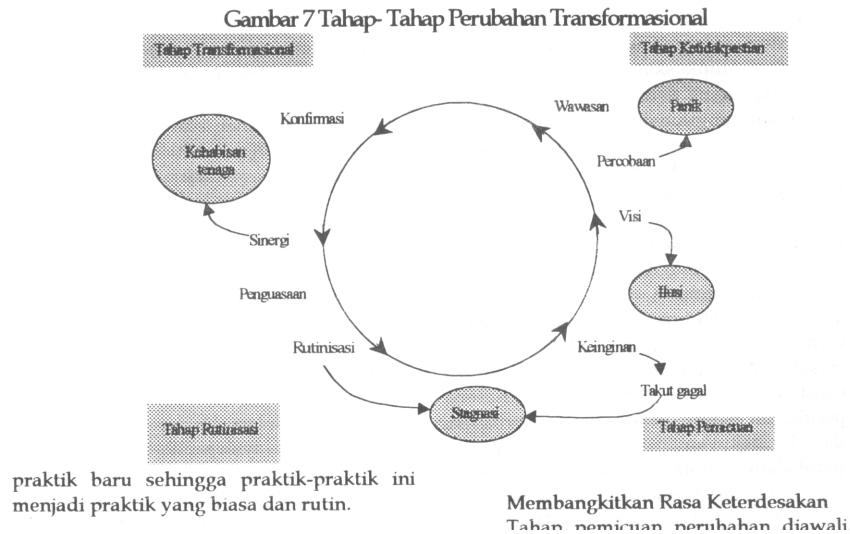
Gambar 7 Tahap- Tahap Perubahan Transformasional

Tahap Transformasional

Tahap Ketidakpastian

Konfirmasi

Wawasan

Panik

Kehabisan tenaga

Percobaan

Visi

Sinergi

Ilusi

Penguasaan

Rutinisasi

Keinginan

Takut gagal

Stagnasi

Tahap Rutinisasi

Tahap Pemicuan

praktik baru sehingga praktik-praktik ini menjadi praktik yang biasa dan rutin.

Membangkitkan Rasa Keterdesakan

Tahap pemicuan perubahan diawali